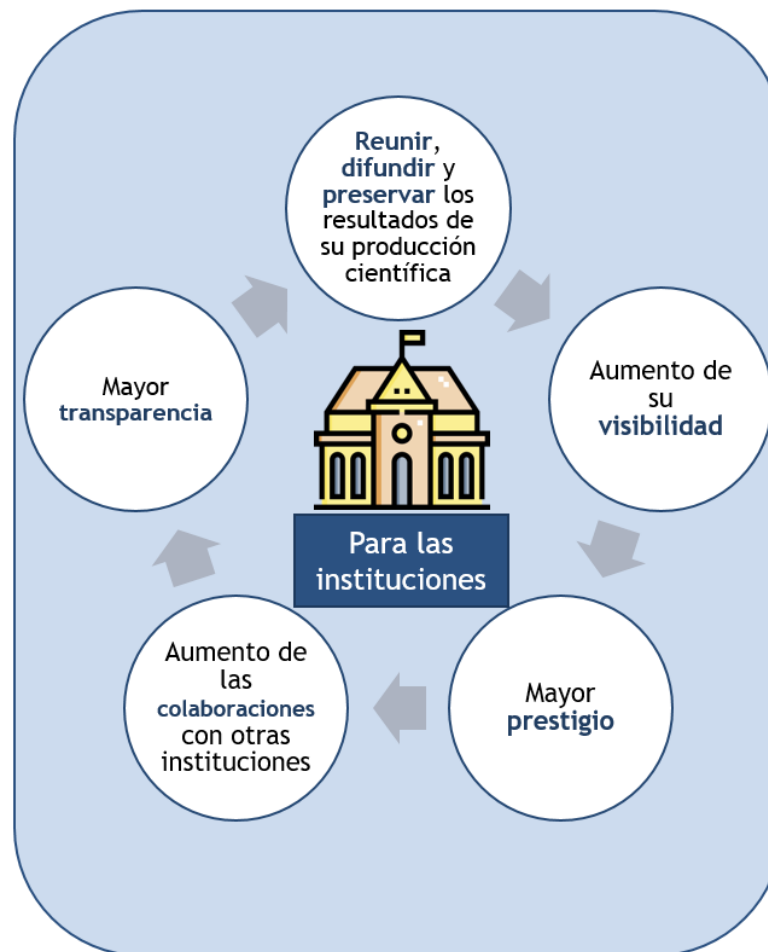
Reunir, difundir y preservar los resultados de su producción científica

Aumento de su visibilidad

Mayor prestigio

Aumento de las colaboraciones con otras instituciones

Mayor transparencia

Para las instituciones